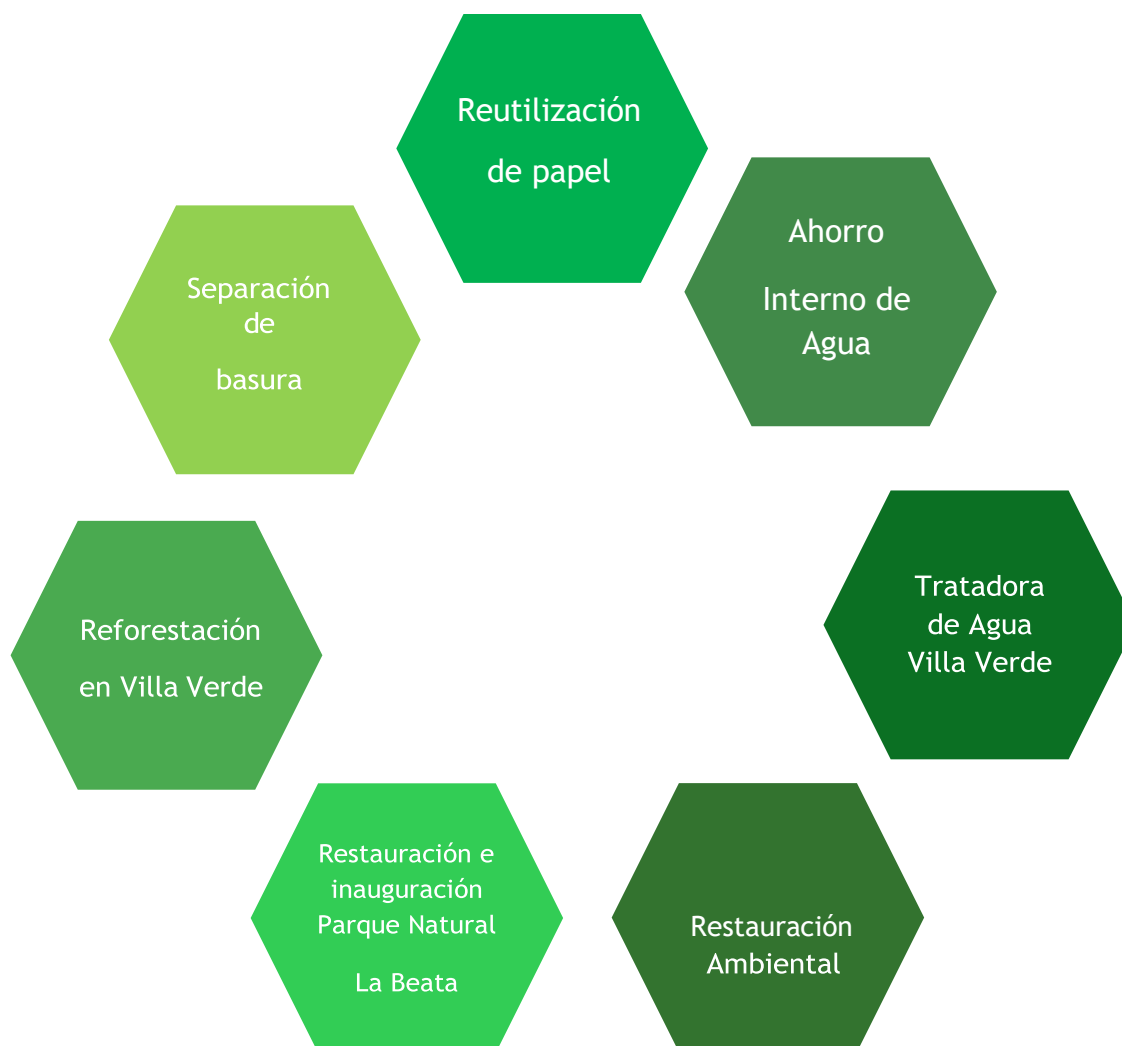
Reutilización de papel

Ahorro Interno de Agua

Tratadora de Agua Villa Verde

Restauración Ambiental

Restauración e inauguración Parque Natural La Beata

Reforestación en Villa Verde

Separación de basura